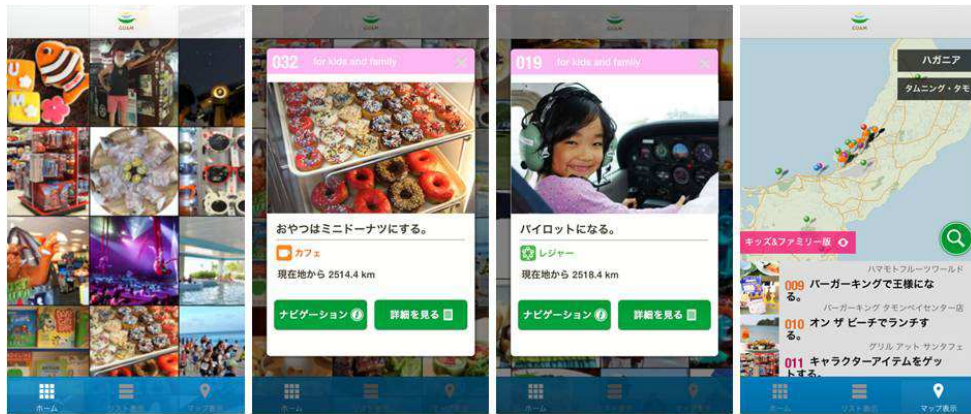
GUAM

ホーム リスト表示 マップ表示

GUAM

032 for kids and family

おやつはミニドーナツにする。

カフェ

現在地から 2514.4 km

ナビゲーション

詳細を見る

ホーム リスト表示 マップ表示

GUAM

019 for kids and family

パイロットになる。

レジャー

現在地から 2518.4 km

ナビゲーション

詳細を見る

ホーム リスト表示 マップ表示

GUAM

ハガニア

タムニング・タモ

キッズ&ファミリー版

ハモモトフルーツワールド

009 バーガーキングで王様になる。

バーガーキング タモンベイセンター店

010 オン ザ ビーチでランチする。

グリル アット サンタフェ

011 キャラクターアイテムをゲットする。

ホーム リスト表示 マップ表示